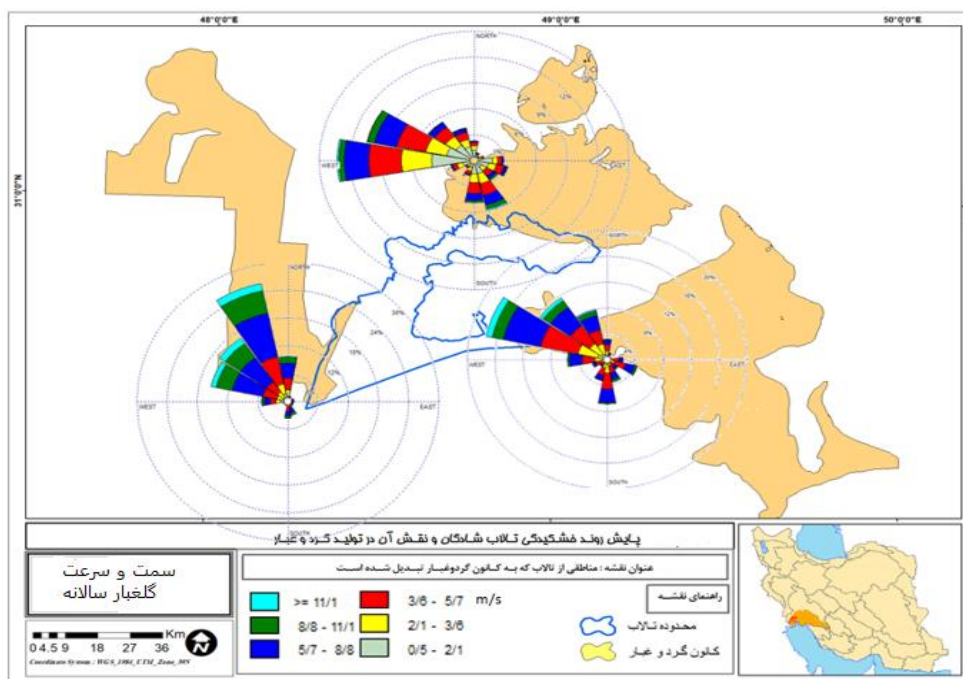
48°0'0"E
49°0'0"E
50°0'0"E
31°0'0"N

NORTH
WEST
EAST
SOUTH
12%
18%
24%
30%

پایش روند خشکیدگی تالاب شادگان و نقش آن در تولید گرد و غبار

سمت و سرعت گلغبار سالانه

عنوان نقشه : مناطقی از تالاب که به کانون گردوغبار تبدیل شده است

| | | | | |
|---|---|---|---|---|
| >= 11/1 | | 3/6 - 5/7 | m/s | |
| 8/8 - 11/1 | | 2/1 - 3/6 | | |
| 5/7 - 8/8 | | 0/5 - 2/1 | | |

راهنمای نقشه
محدوده تالاب
کانون گرد و غبار

0 4.5 9 18 27 36 Km
Coordinate System: WGS_1984_UTM_Zone_39N